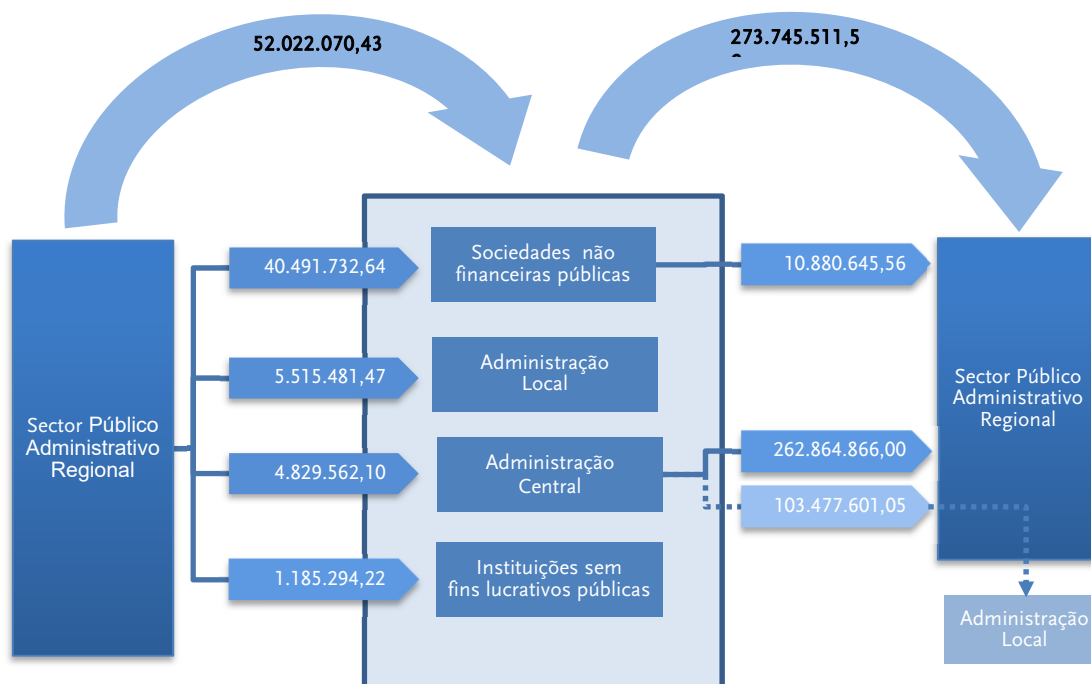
52.022.070,43

273.745.511,5
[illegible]

Sector Público Administrativo Regional

40.491.732,64

5.515.481,47

4.829.562,10

1.185.294,22

Sociedades não financeiras públicas

Administração Local

Administração Central

Instituições sem fins lucrativos públicas

10.880.645,56

262.864.866,00

103.477.601,05

Sector Público Administrativo Regional

Administração Local